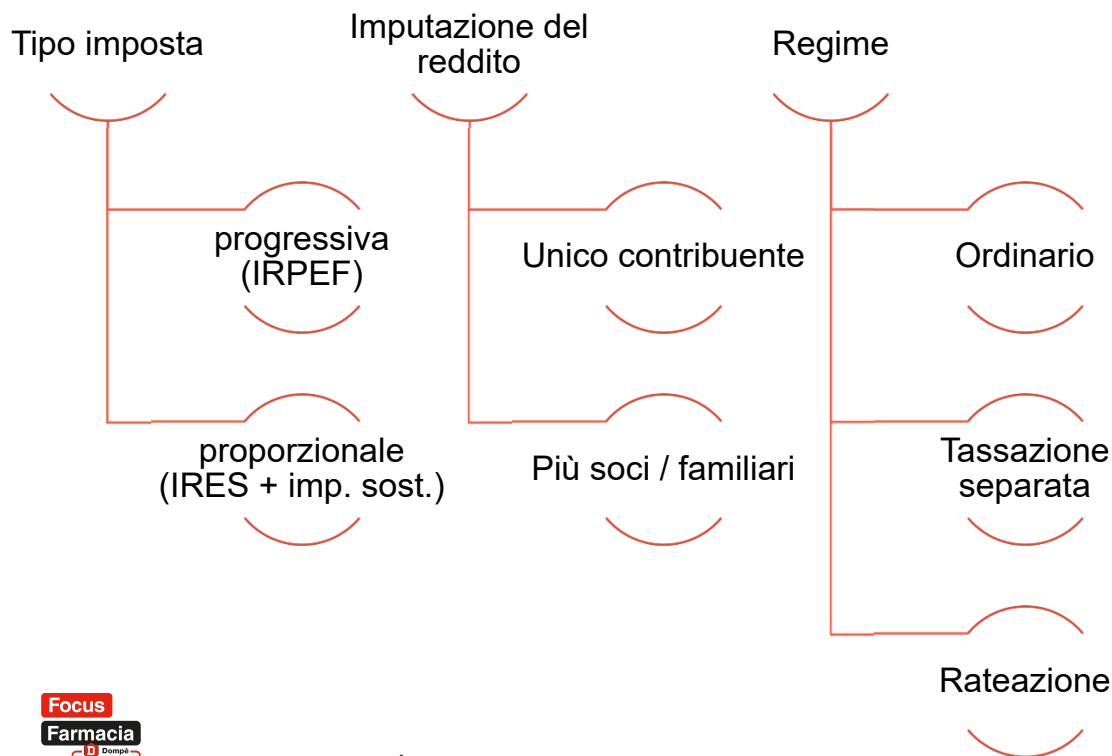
Tipo imposta

progressiva (IRPEF)

proporzionale (IRES + imp. sost.)

Imputazione del reddito

Unico contribuente

Più soci / familiari

Regime

Ordinario

Tassazione separata

Rateazione

Focus
Farmacia
D Dompé